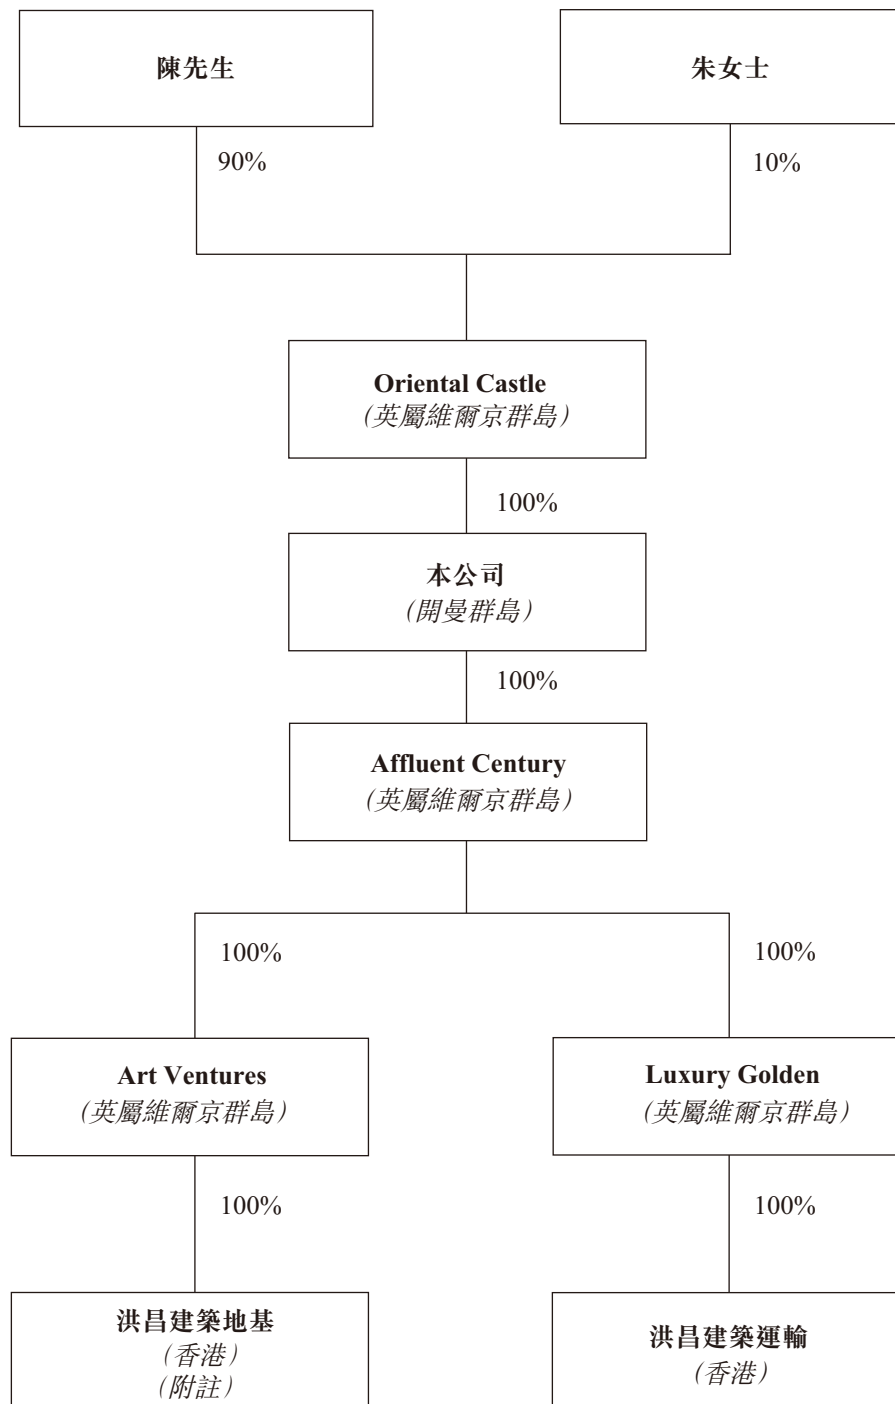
陳先生

朱女士

90%

10%

Oriental Castle
(英屬維爾京群島)

100%

本公司
(開曼群島)

100%

Affluent Century
(英屬維爾京群島)

100%

100%

Art Ventures
(英屬維爾京群島)

Luxury Golden
(英屬維爾京群島)

100%

100%

洪昌建築地基
(香港)
(附註)

洪昌建築運輸
(香港)